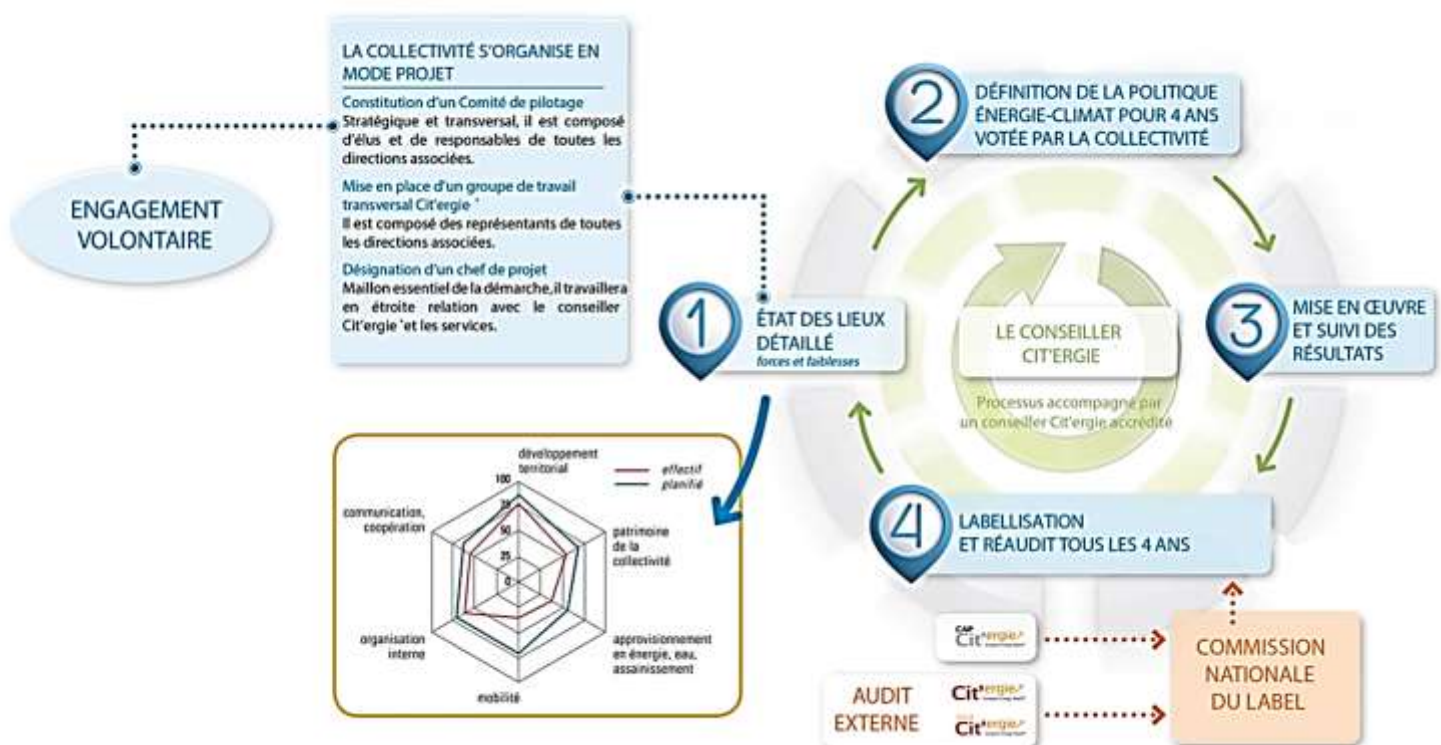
ENGAGEMENT VOLONTAIRE

LA COLLECTIVITÉ S'ORGANISE EN MODE PROJET

Constitution d'un Comité de pilotage
Stratégique et transversal, il est composé d'élus et de responsables de toutes les directions associées.

Mise en place d'un groupe de travail transversal Cit'ergie ®
Il est composé des représentants de toutes les directions associées.

Désignation d'un chef de projet
Maillon essentiel de la démarche, il travaillera en étroite relation avec le conseiller Cit'ergie ®et les services.

2 DÉFINITION DE LA POLITIQUE ÉNERGIE-CLIMAT POUR 4 ANS VOTÉE PAR LA COLLECTIVITÉ

1 ÉTAT DES LIEUX DÉTAILLÉ
forces et faiblesses

LE CONSEILLER CIT'ERGIE

Processus accompagné par un conseiller Cit'ergie accrédité

3 MISE EN ŒUVRE ET SUIVI DES RÉSULTATS

4 LABELLISATION ET RÉAUDIT TOUS LES 4 ANS

développement territorial
effectif
planifié
100
75
50
25
0
communication, coopération
patrimoine de la collectivité
approvisionnement en énergie, eau, assainissement
mobilité
organisation interne

CAP Cit'ergie

AUDIT EXTERNE
Cit'ergie
Cit'ergie

COMMISSION NATIONALE DU LABEL